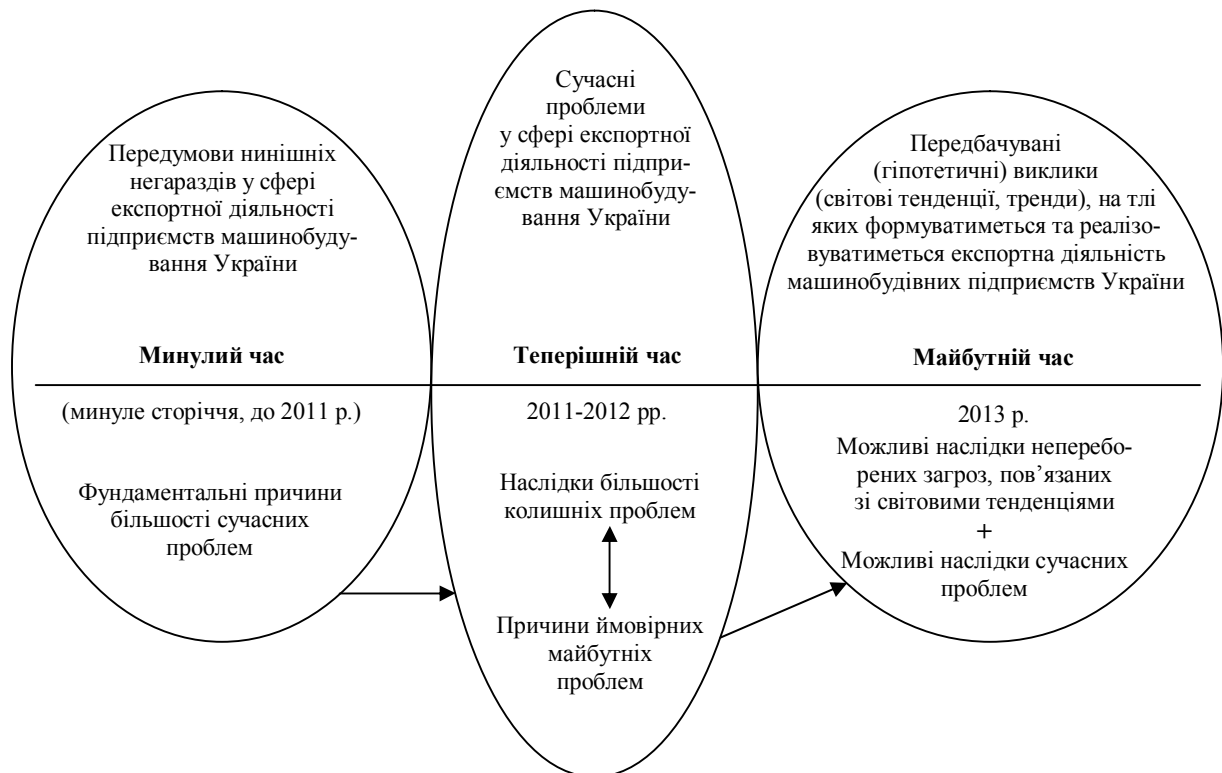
Передумови нинішніх негараздів у сфері експортної діяльності підприємств машинобудування України

Минулий час

(минуле сторіччя, до 2011 р.)

Фундаментальні причини більшості сучасних проблем

Сучасні проблеми у сфері експортної діяльності підприємств машинобудування України

Теперішній час

2011-2012 рр.

Наслідки більшості колишніх проблем

Причини ймовірних майбутніх проблем

Передбачувані (гіпотетичні) виклики (світові тенденції, тренди), на тлі яких формуватиметься та реалізовуватиметься експортна діяльність машинобудівних підприємств України

Майбутній час

2013 р.

Можливі наслідки непереборених загроз, пов'язаних зі світовими тенденціями

+

Можливі наслідки сучасних проблем